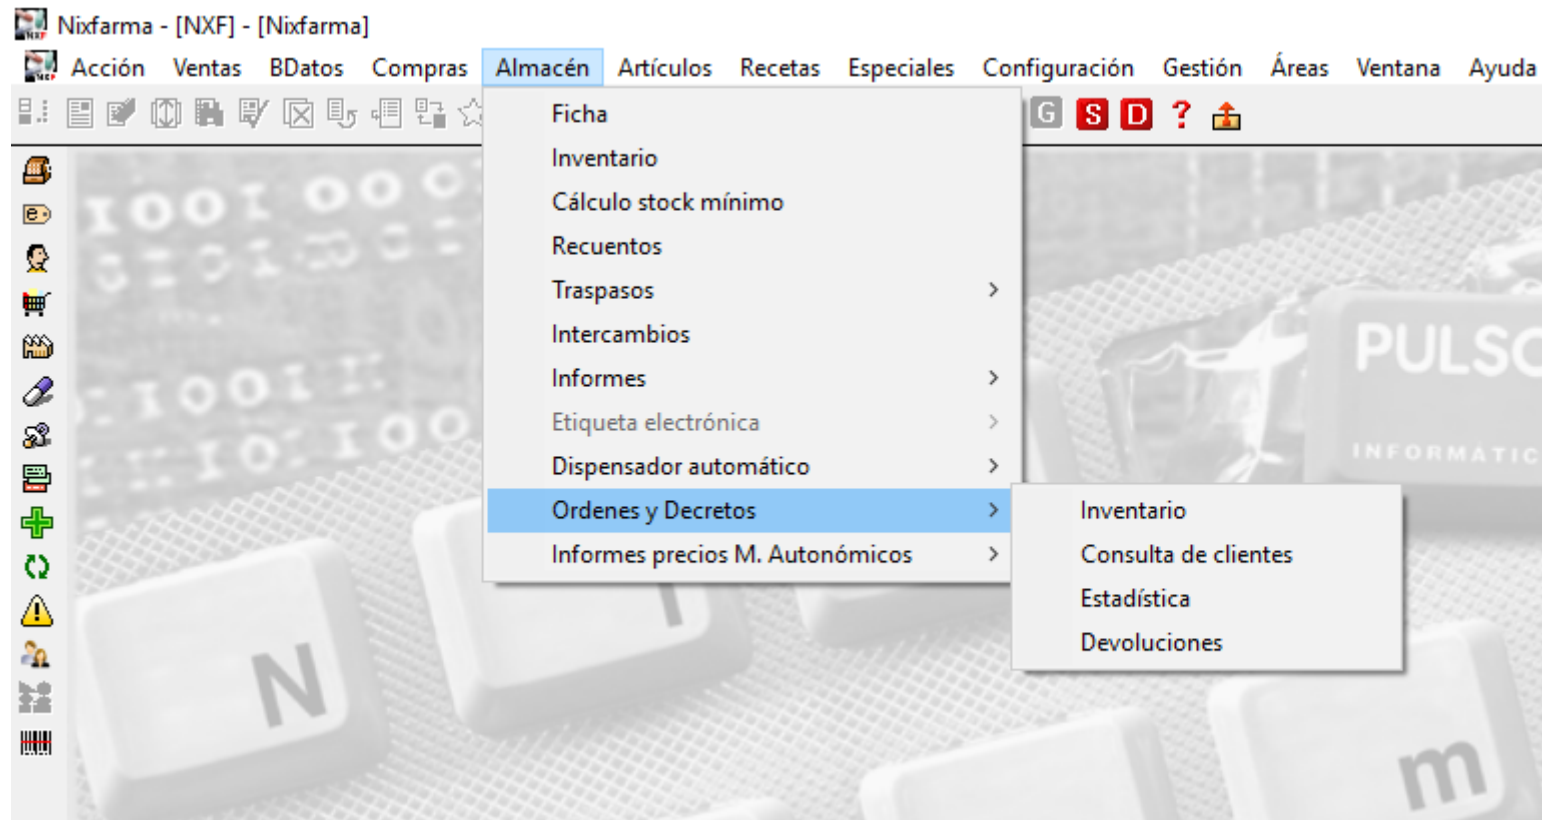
Nixfarma - [NXF] - [Nixfarma]

Acción Ventas BDatos Compras Almacén Artículos Recetas Especiales Configuración Gestión Áreas Ventana Ayuda

G S D ?

Ficha
Inventario
Cálculo stock mínimo
Recuentos
Traspasos
Intercambios
Informes
Etiqueta electrónica
Dispensador automático
Ordenes y Decretos
Informes precios M. Autonómicos

Inventario
Consulta de clientes
Estadística
Devoluciones

PULSO
INFORMÁTIC

N
m